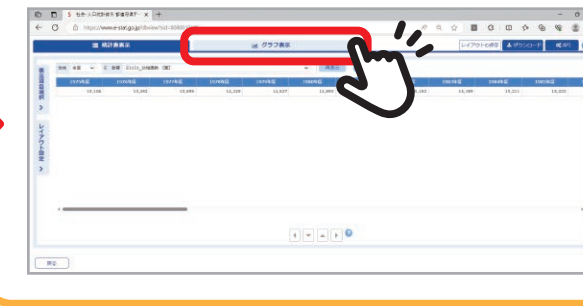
統計表表示

グラフ表示

レイアウト設定

ダウンロード

API

表示項目選択

レイアウト設定

1975年度

1976年度

1977年度

1978年度

1979年度

1980年度

1985年度

15,108

15,202

15,699

16,209

16,657

16,899

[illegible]

閉じる